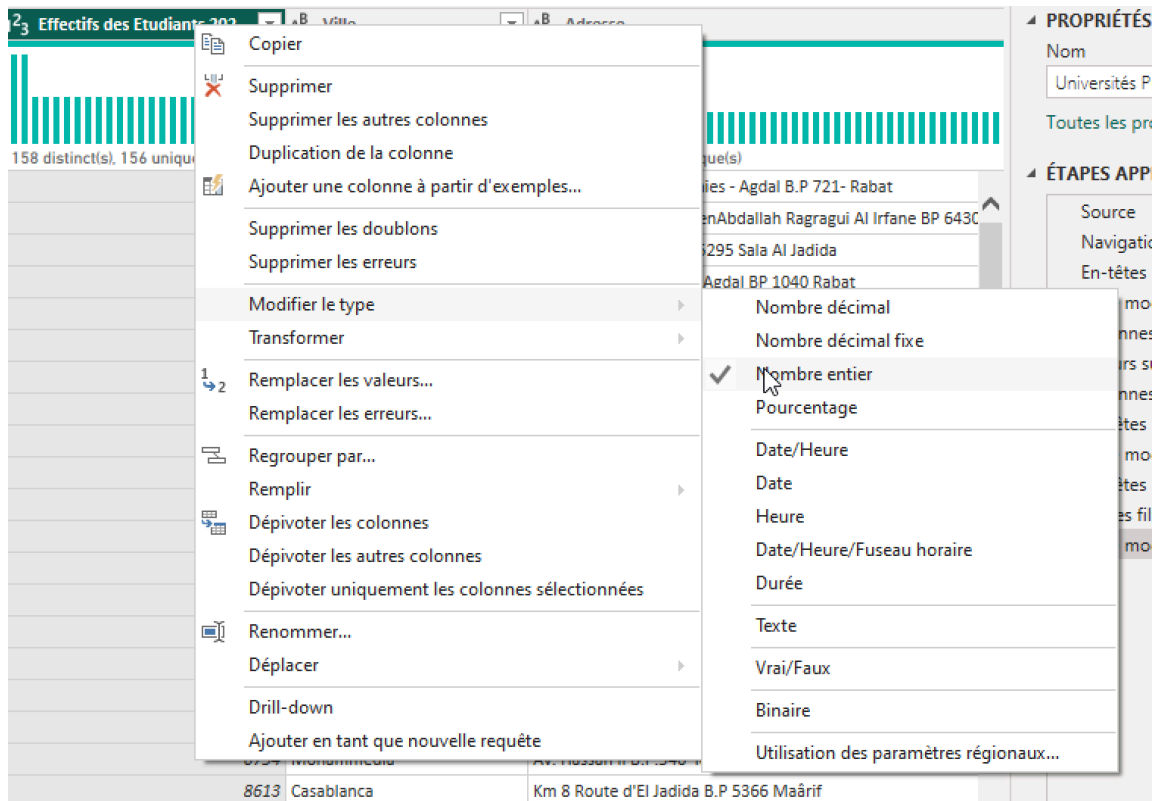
$1^2_3$ Effectifs des Etudiants 202 | Ville | Adresse

158 distinct(s), 156 uniqu

ique(s)

ies - Agdal B.P 721- Rabat
enAbdallah Ragragui Al Irfane BP 6430
5295 Sala Al Jadida
Agdal BP 1040 Rabat

Copier

Supprimer
Supprimer les autres colonnes
Duplication de la colonne
Ajouter une colonne à partir d'exemples...

Supprimer les doublons
Supprimer les erreurs

Modifier le type
Transformer

Remplacer les valeurs...
Remplacer les erreurs...

Regrouper par...
Remplir
Dépivoter les colonnes
Dépivoter les autres colonnes
Dépivoter uniquement les colonnes sélectionnées

Renommer...
Déplacer

Drill-down
Ajouter en tant que nouvelle requête

Nombre décimal
Nombre décimal fixe
Nombre entier
Pourcentage

Date/Heure
Date
Heure
Date/Heure/Fuseau horaire
Durée

Texte

Vrai/Faux

Binaire

Utilisation des paramètres régionaux...

8613 Casablanca | Km 8 Route d'El Jadida B.P 5366 Maârif

PROPRIÉTÉS
Nom
Universités P
Toutes les pro

ÉTAPES APP
Source
Navigatio
En-têtes